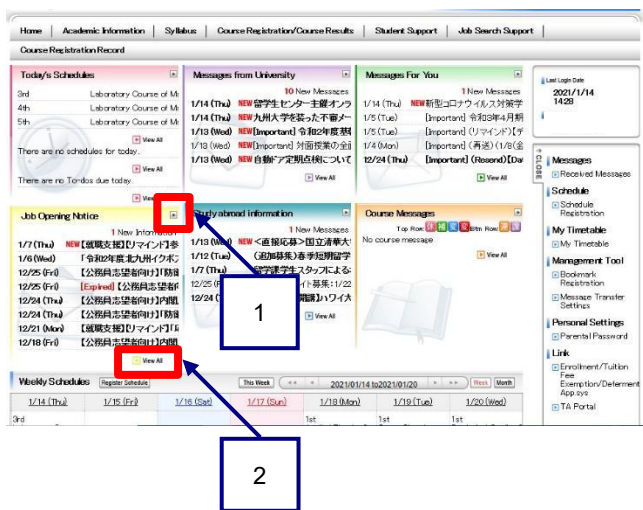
Home | Academic Information | Syllabus | Cource Registration/Course Results | Student Support | Job Search Support | Course Registration Record

Today's Schedules
3rd Laboratory Course of Mi
4th Laboratory Course of Mi
5th Laboratory Course of Mi
View All
There are no schedules for today.
There are no To-dos due today.
View All

Messages from University
10 New Messages
1/14 (Thu) NEW 留学生センター主催オンラ
1/14 (Thu) NEW 九州大学を装った不審メ
1/13 (Wed) NEW [Important] 令和2年度期
1/13 (Wed) [Important] 対面授業の全
1/13 (Wed) NEW 自動ドア定期点検について
View All

Messages For You
1/14 (Thu) NEW 新型コロナウイルス対策学
1/5 (Tue) [Important] 令和3年4月期
1/5 (Tue) [Important] [リマインド] [デ
1/4 (Mon) [Important] (再送) (1/8(金
12/24 (Thu) [Important] (Resend) [Dai
View All

Last Login Date
2021/1/14
1428

CLOSE

Messages
Received Messages
Schedule
Schedule Registration
My Timetable
My Timetable
Management Tool
Bookmark Registration
Message Transfer Settings
Personal Settings
Parental Password
Link
Enrollment/Tuition Fee Exemption/Deferment App.sys
TA Portal

Job Opening Notice
1 New Information
1/7 (Thu) NEW [就職支援] [リマインド] 多
1/6 (Wed) 「令和2年度北九州イクボ
12/25 (Fri) 【公務員志望者向け】[防衛
12/25 (Fri) [Expired] 【公務員志望者向
12/24 (Thu) 【公務員志望者向け】[内閣
12/24 (Thu) 【公務員志望者向け】[防衛
12/21 (Mon) [就職支援] [リマインド] 「R
12/18 (Fri) 【公務員志望者向け】[内閣
View All

Study abroad information
1 New Messages
1/13 (Wed) NEW <直接応募>国立清華大
1/12 (Tue) (追加募集) 春季短期留学
1/7 (Thu) 留学課学生スタッフによる
12/25 (F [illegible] イト募集: 1/22
12/24 ( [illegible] 報議] ハワイ大
View All

Course Messages
Top Row: Btm Row:
No course message
View All

1

2

Weekly Schedules Register Schedule This Week << < 2021/01/14 to 2021/01/20 > >> Week Month
| 1/14 (Thu) | 1/15 (Fri) | 1/16 (Sat) | 1/17 (Sun) | 1/18 (Mon) | 1/19 (Tue) | 1/20 (Wed) |
|---|---|---|---|---|---|---|
| 3rd | | | | 1st | 1st | 1st |